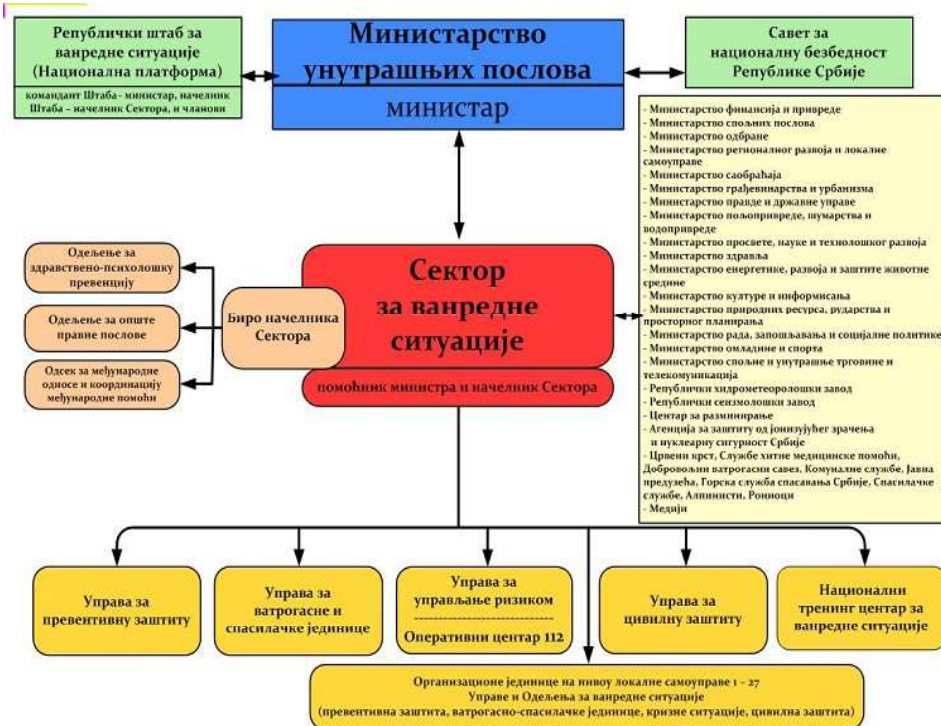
Републички штаб за ванредне ситуације (Национална платформа)

командант Штаба - министар, начелник Штаба - начелник Сектора, и чланови

Министарство унутрашњих послова

министар

Савет за националну безбедност Републике Србије

- Министарство финансија и привреде
- Министарство спољних послова
- Министарство одбране
- Министарство регионалног развоја и локалне самоуправе
- Министарство саобраћаја
- Министарство грађевинарства и урбанизма
- Министарство правде и државне управе
- Министарство пољопривреде, шумарства и водопривреде
- Министарство просвете, науке и технолошког развоја
- Министарство здравља
- Министарство енергетике, развоја и заштите животне средине
- Министарство културе и информисања
- Министарство природних ресурса, рударства и просторног планирања
- Министарство рада, запошљавања и социјалне политике
- Министарство омладине и спорта
- Министарство спољне и унутрашње трговине и телекомуникација
- Републички хидрометеоролошки завод
- Републички сеизмолошки завод
- Центар за разминирање
- Агенција за заштиту од јонизујућег зрачења и нуклеарну сигурност Србије
- Црвени крст, Служба хитне медицинске помоћи, Добровољни ватрогасни савез, Комуналне службе, Јавна предузећа, Горска служба спасавања Србије, Спасилачке службе, Алпинисти, Рониоци
- Медији

Одељење за здравствено-психолошку превенцију

Одељење за опште правне послове

Одсек за међународне односе и координацију међународне помоћи

Биро начелника Сектора

Сектор за ванредне ситуације

помоћник министра и начелник Сектора

Управа за превентивну заштиту

Управа за ватрогасне и спасилачке јединице

Управа за управљање ризиком

Оперативни центар 112

Управа за цивилну заштиту

Национални тренинг центар за ванредне ситуације

Организационе јединице на нивоу локалне самоуправе 1 - 27
Управе и Одељења за ванредне ситуације
(превентивна заштита, ватрогасно-спасилачке јединице, кризне ситуације, цивилна заштита)